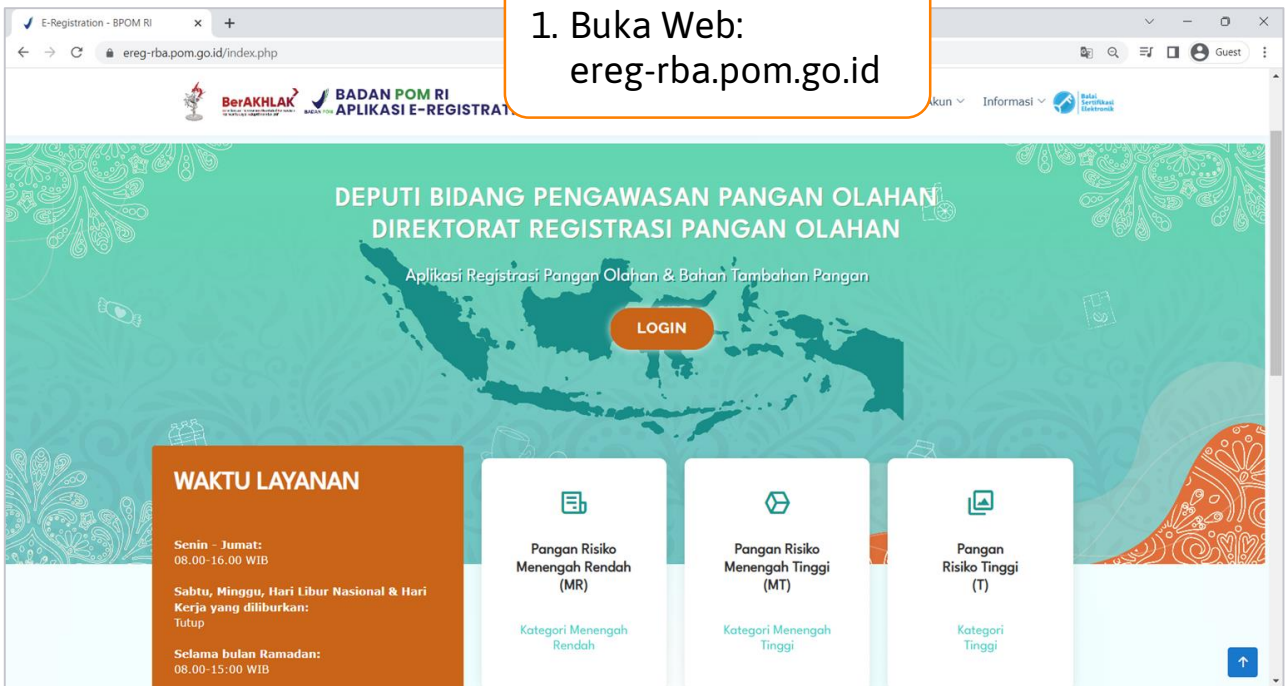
E-Registration - BPOM RI
ereg-rba.pom.go.id/index.php
Guest

1. Buka Web:
ereg-rba.pom.go.id

BerAKHLAK
BADAN POM RI
APLIKASI E-REGISTRAT
Akun
Informasi
Balai Sertifikasi Elektronik

DEPUTI BIDANG PENGAWASAN PANGAN OLAHAN
DIREKTORAT REGISTRASI PANGAN OLAHAN

Aplikasi Registrasi Pangan Olahan & Bahan Tambahan Pangan

LOGIN

WAKTU LAYANAN

Senin - Jumat:
08.00-16.00 WIB

Sabtu, Minggu, Hari Libur Nasional & Hari Kerja yang diliburkan:
Tutup

Selama bulan Ramadan:
08.00-15:00 WIB

Pangan Risiko Menengah Rendah (MR)

Kategori Menengah Rendah

Pangan Risiko Menengah Tinggi (MT)

Kategori Menengah Tinggi

Pangan Risiko Tinggi (T)

Kategori Tinggi